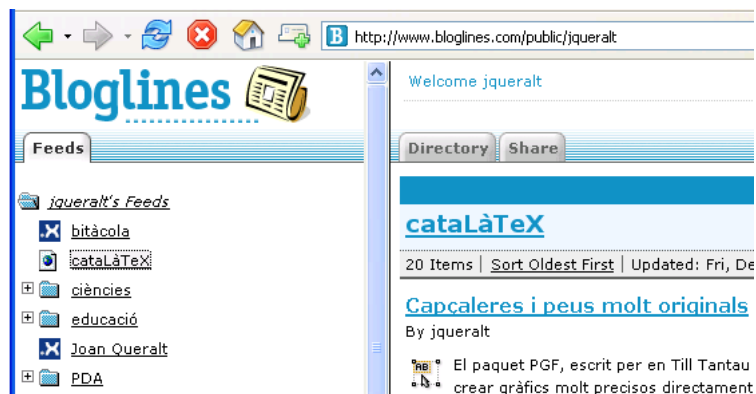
http://www.bloglines.com/public/jqueralt

Bloglines

Feeds

jqueralt's Feeds
bitàcola
cataLàTeX
ciències
educació
Joan Queralt
PDA

Welcome jqueralt

Directory | Share

cataLàTeX

20 Items | Sort Oldest First | Updated: Fri, De

Capçaleres i peus molt originals
By jqueralt

El paquet PGF, escrit per en Till Tantau
crear gràfics molt precisos directament